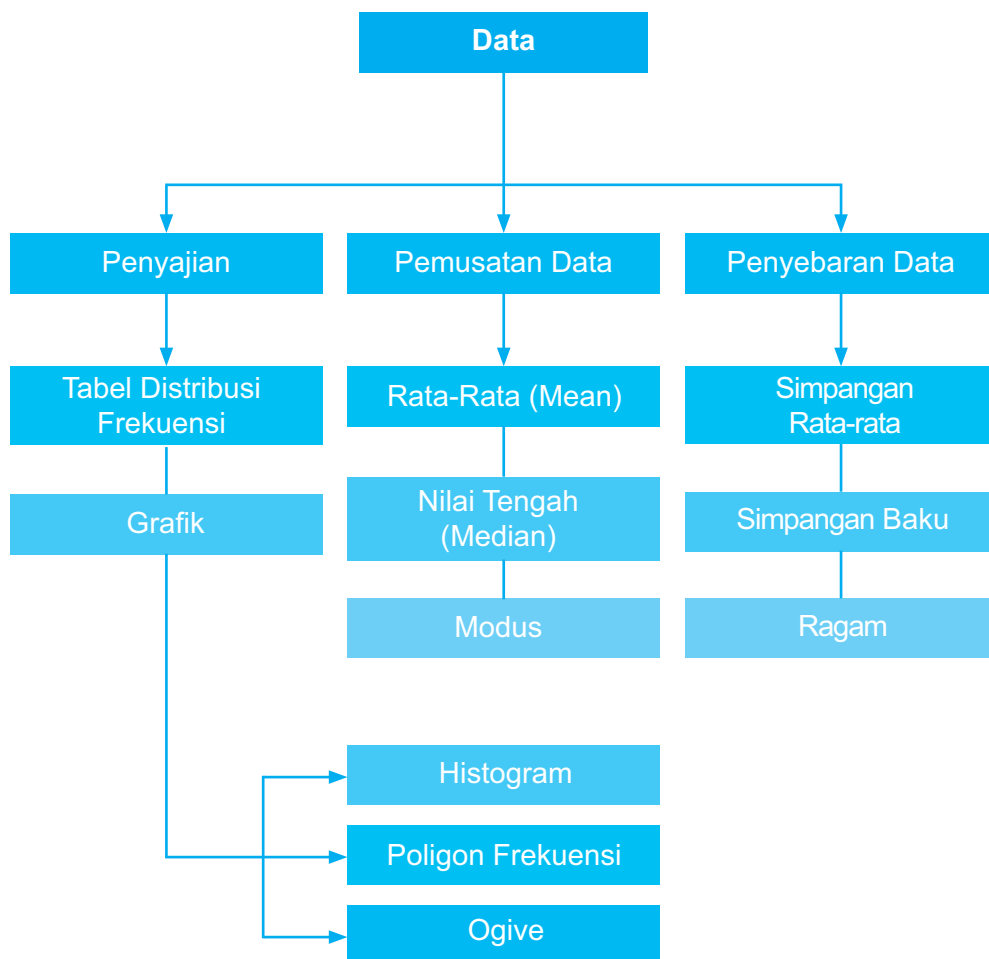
Data

Penyajian

Tabel Distribusi Frekuensi

Grafik

Pemusatan Data

Rata-Rata (Mean)

Nilai Tengah (Median)

Modus

Penyebaran Data

Simpangan Rata-rata

Simpangan Baku

Ragam

Histogram

Poligon Frekuensi

Ogive